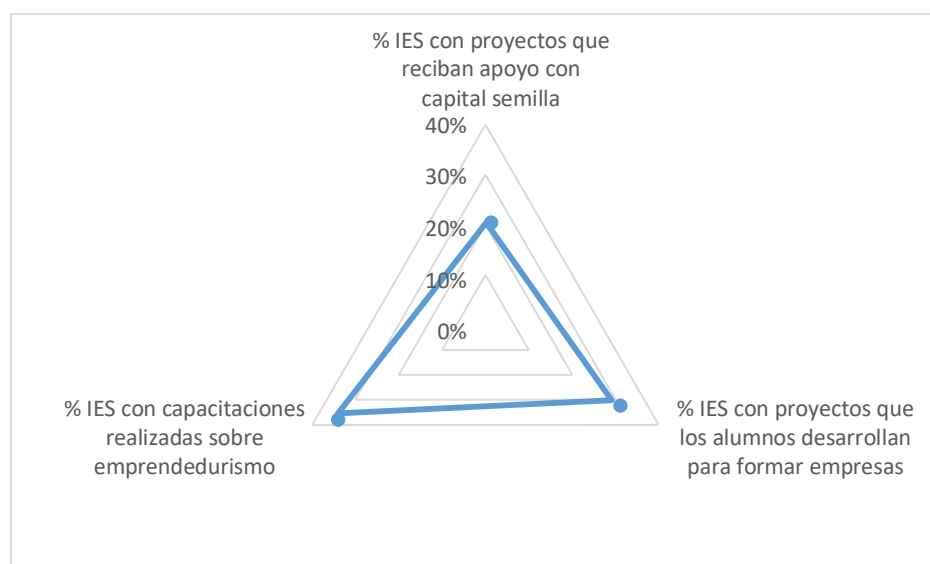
% IES con proyectos que reciban apoyo con capital semilla

40%

30%

20%

10%

0%

% IES con capacitaciones realizadas sobre emprendedurismo

% IES con proyectos que los alumnos desarrollan para formar empresas